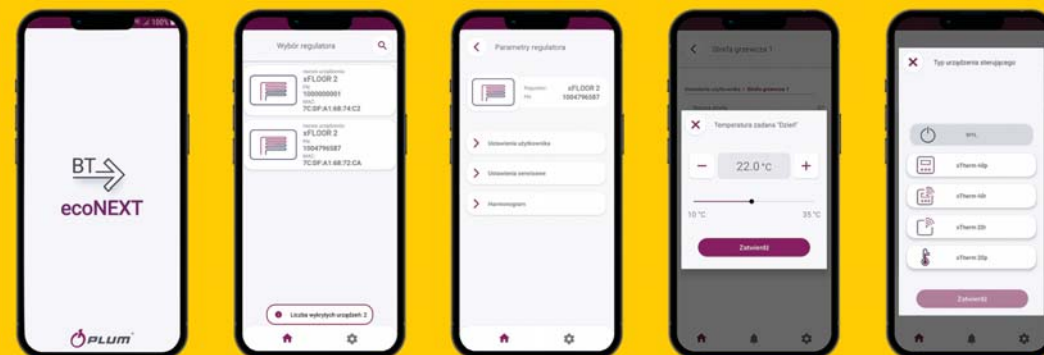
100%

BT

ecoNEXT

PLUM

Wybór regulatora

Nazwa urządzenia
xFLOOR 2
PN
1000000001
MAC
7C:DF:A1:68:74:C2

Nazwa urządzenia
xFLOOR 2
PN
1004796587
MAC
7C:DF:A1:68:72:CA

Liczba wykrytych urządzeń: 2

Parametry regulatora

Regulator
xFLOOR 2
PN
1004796587

Ustawienia użytkownika

Ustawienia serwisowe

Harmonogram

Strefa grzewcza 1

Ustawienia użytkownika > Strefa grzewcza 1

Temperatura zadana "Dzień"

22.0 °C

10 °C

35 °C

Zatwierdź

Typ urządzenia sterującego

BT

xTherm 40p

xTherm 40t

xTherm 20t

xTherm 20p

Zatwierdź